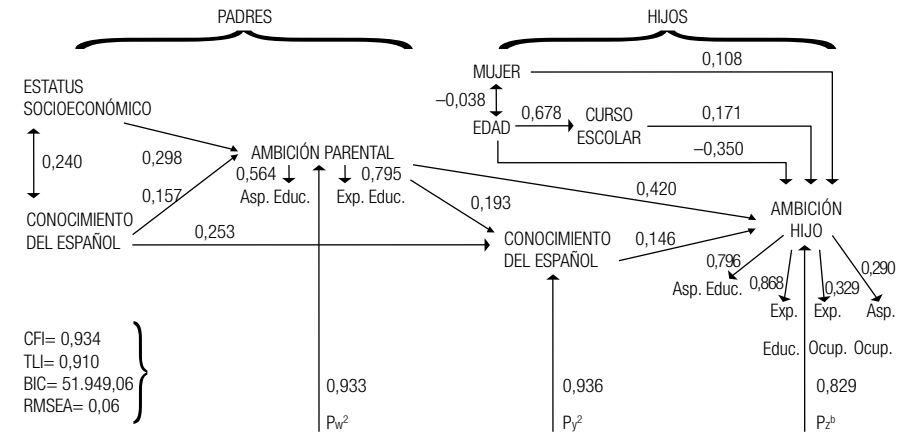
PADRES

HIJOS

MUJER

0,108

ESTATUS SOCIOECONÓMICO

–0,038

EDAD

0,678

CURSO ESCOLAR

0,171

0,240

0,298

AMBICIÓN PARENTAL

–0,350

0,564

0,795

Asp. Educ.

Exp. Educ.

0,420

0,157

0,193

AMBICIÓN HIJO

CONOCIMIENTO DEL ESPAÑOL

0,253

CONOCIMIENTO DEL ESPAÑOL

0,146

0,796

0,290

Asp. Educ.

0,868

0,329

Exp. Educ.

Exp. Ocup.

Asp. Ocup.

CFI= 0,934
TLI= 0,910
BIC= 51.949,06
RMSEA= 0,06

0,933

0,936

0,829

$P_{w^2}$

$P_{y^2}$

$P_{z^b}$